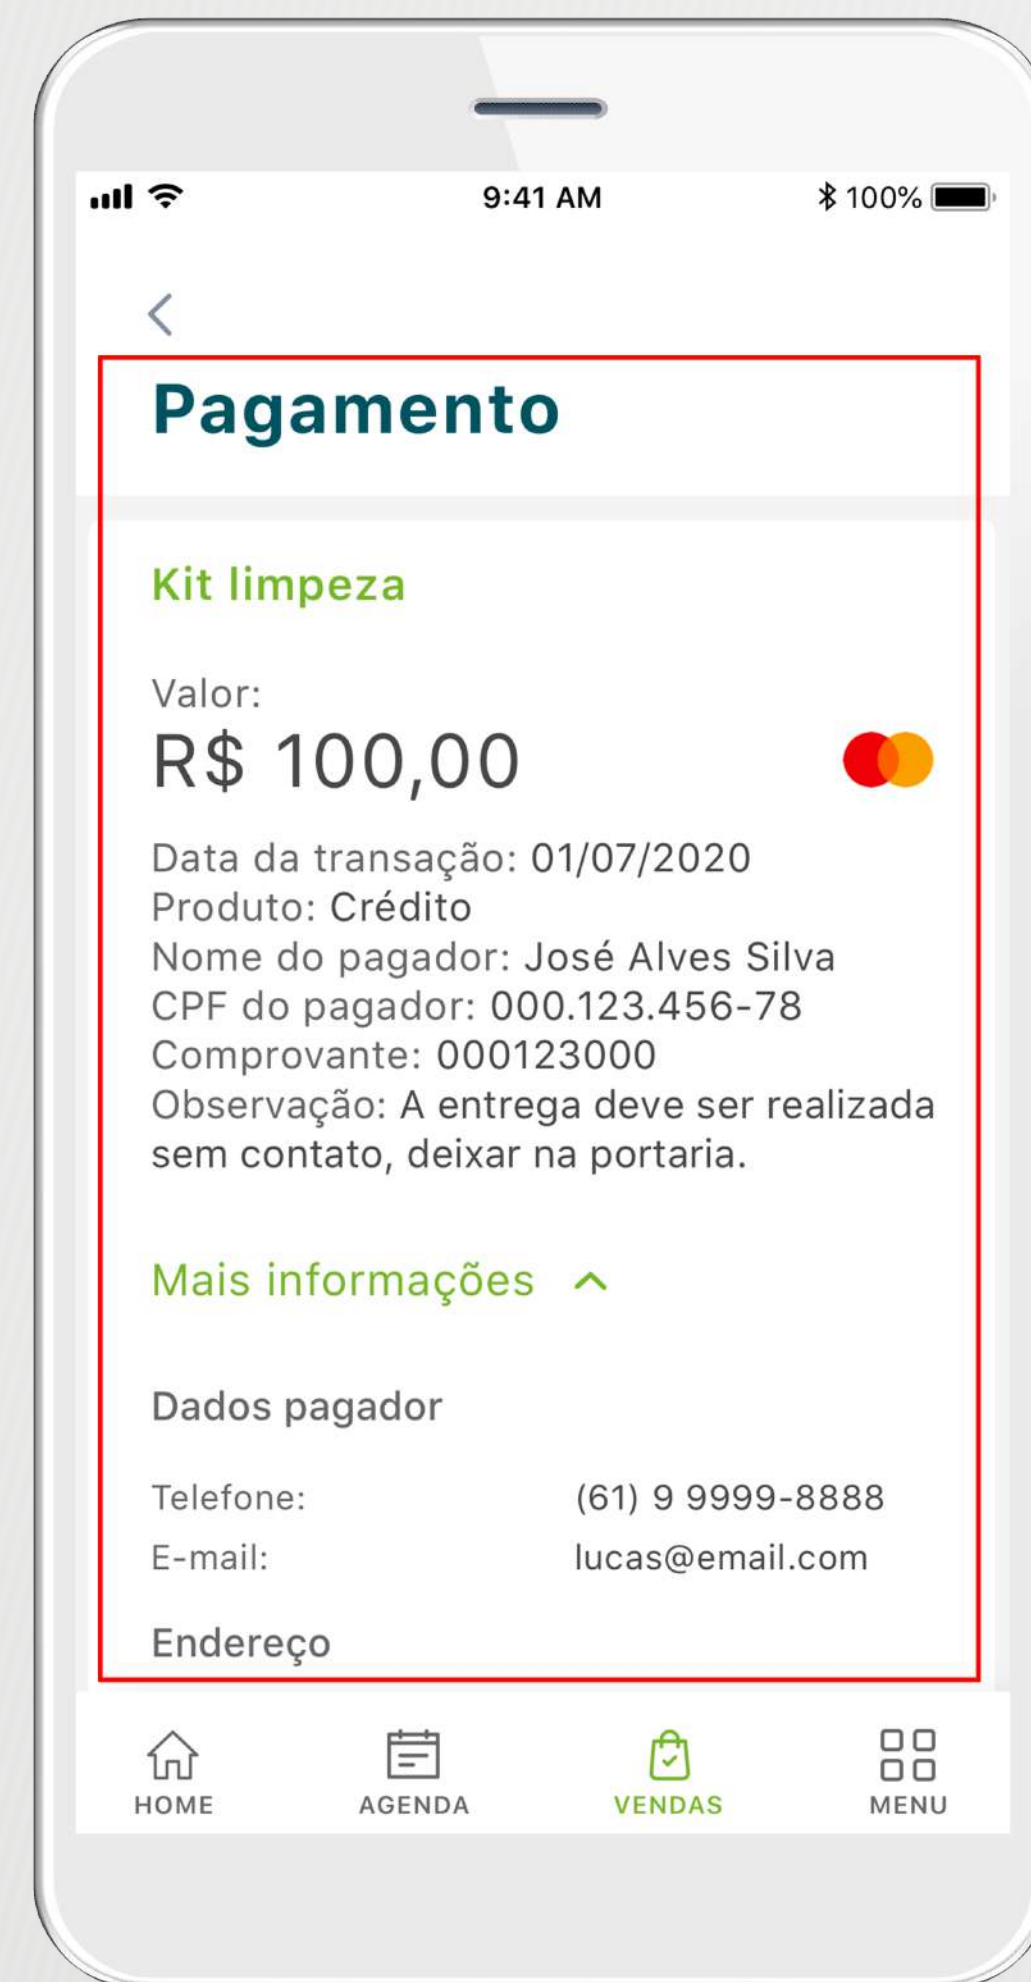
9:41 AM
100%

Pagamento

Kit limpeza

Valor:
R$ 100,00

Data da transação: 01/07/2020
Produto: Crédito
Nome do pagador: José Alves Silva
CPF do pagador: 000.123.456-78
Comprovante: 000123000
Observação: A entrega deve ser realizada sem contato, deixar na portaria.

Mais informações

Dados pagador

Telefone: (61) 9 9999-8888
E-mail: lucas@email.com

Endereço

HOME
AGENDA
VENDAS
MENU